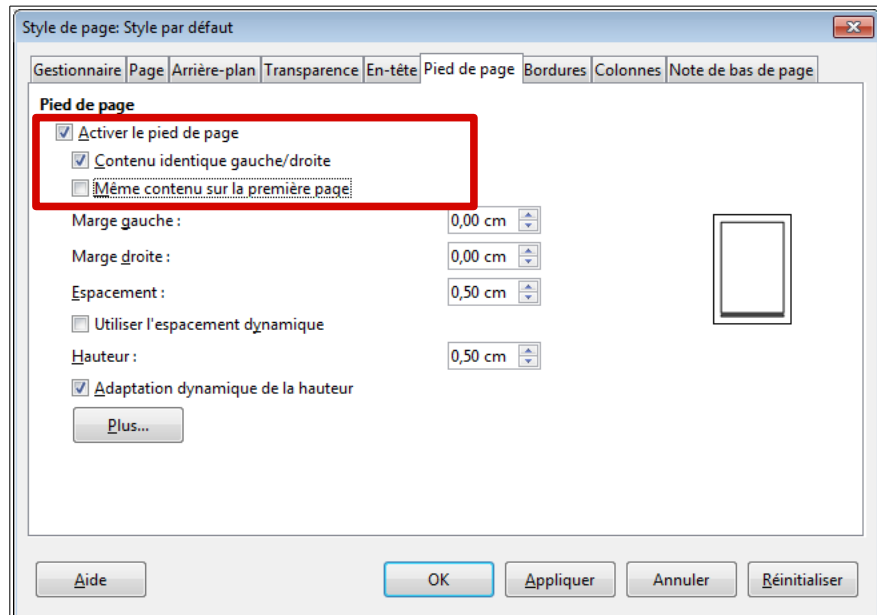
Style de page: Style par défaut

Gestionnaire | Page | Arrière-plan | Transparence | En-tête | Pied de page | Bordures | Colonnes | Note de bas de page

Pied de page

Activer le pied de page

Contenu identique gauche/droite

Même contenu sur la première page

Marge gauche : 0,00 cm

Marge droite : 0,00 cm

Espacement : 0,50 cm

Utiliser l'espacement dynamique

Hauteur : 0,50 cm

Adaptation dynamique de la hauteur

Plus...

Aide | OK | Appliquer | Annuler | Réinitialiser